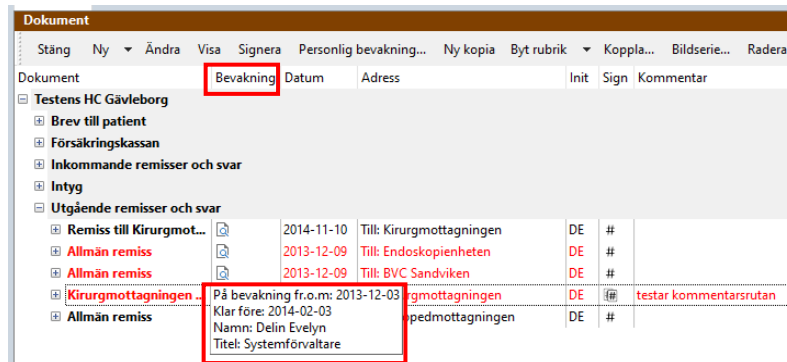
Dokument

Stäng Ny ▾ Ändra Visa Signera Personlig bevakning... Ny kopia Byt rubrik ▾ Koppla... Bildserie... Radera

| Dokument | Bevakning | Datum | Adress | Init | Sign | Kommentar |
|---|---|---|---|---|---|---|
| ⊟ Testens HC Gävleborg | | | | | | |
| ⊞ Brev till patient | | | | | | |
| ⊞ Försäkringskassan | | | | | | |
| ⊞ Inkommande remisser och svar | | | | | | |
| ⊞ Intyg | | | | | | |
| ⊟ Utgående remisser och svar | | | | | | |
| ⊞ Remiss till Kirurgmot... | | 2014-11-10 | Till: Kirurgmottagningen | DE | # | |
| ⊞ Allmän remiss | | 2013-12-09 | Till: Endoskopienheten | DE | # | |
| ⊞ Allmän remiss | | 2013-12-09 | Till: BVC Sandviken | DE | # | |
| ⊞ Kirurgmottagningen ... | | | rgmottagningen | DE | # | testar kommentarsrutan |
| ⊞ Allmän remiss | | | pedmottagningen | DE | # | |

På bevakning fr.o.m: 2013-12-03
Klar före: 2014-02-03
Namn: Delin Evelyn
Titel: Systemförvaltare